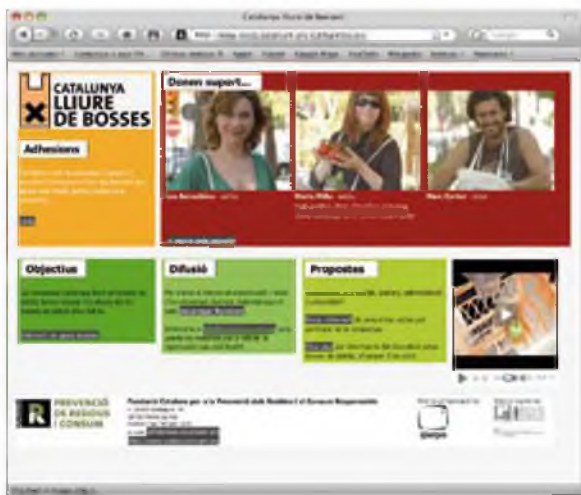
Catalunya lliure de bosses

CATALUNYA LLIURE DE BOSSES

Adhesions

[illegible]

Donen suport...

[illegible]

Objectius

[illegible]

Difusió

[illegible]

Propostes

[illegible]

PREVENCIÓ DE RESIDUS I CONSUM

Fundació Catalana per a la Prevenció dels Residus i el Consum Responsable

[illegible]